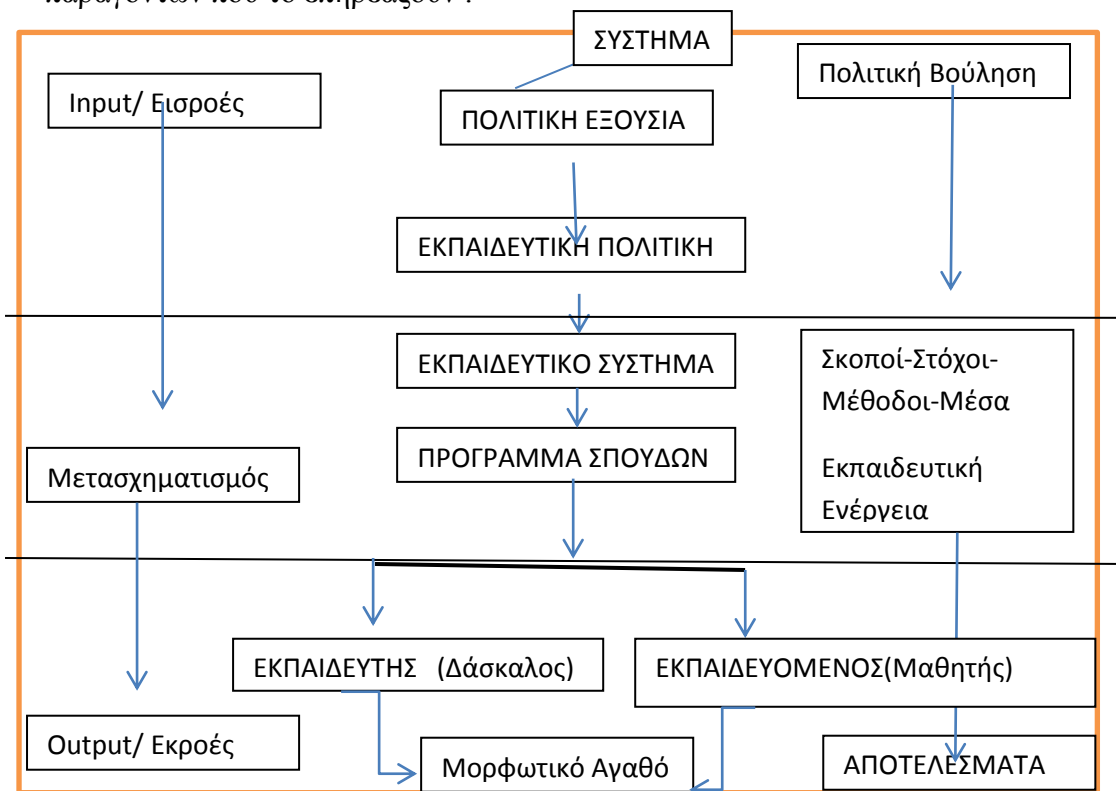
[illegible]

ΣΥΣΤΗΜΑ

Input/ Εισροές

ΠΟΛΙΤΙΚΗ ΕΞΟΥΣΙΑ

Πολιτική Βούληση

ΕΚΠΑΙΔΕΥΤΙΚΗ ΠΟΛΙΤΙΚΗ

ΕΚΠΑΙΔΕΥΤΙΚΟ ΣΥΣΤΗΜΑ

Σκοποί-Στόχοι-Μέθοδοι-Μέσα

Εκπαιδευτική Ενέργεια

ΠΡΟΓΡΑΜΜΑ ΣΠΟΥΔΩΝ

Μετασχηματισμός

ΕΚΠΑΙΔΕΥΤΗΣ (Δάσκαλος)

ΕΚΠΑΙΔΕΥΟΜΕΝΟΣ(Μαθητής)

Output/ Εκροές

Μορφωτικό Αγαθό

ΑΠΟΤΕΛΕΣΜΑΤΑ